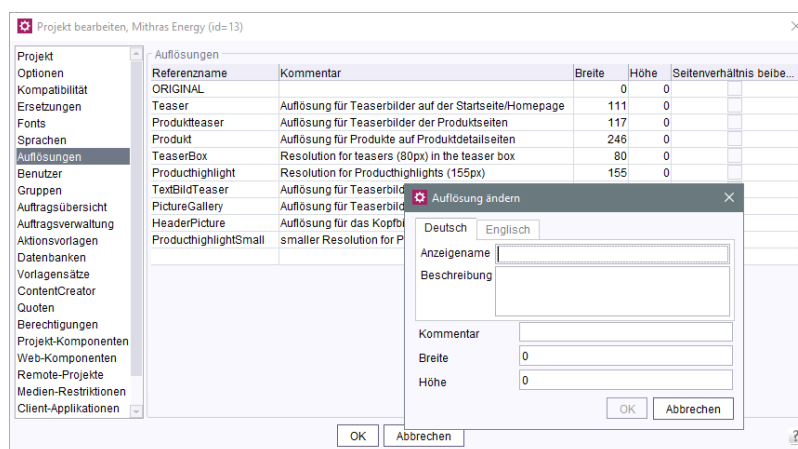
Projekt bearbeiten, Mithras Energy (id=13)

Projekt
Optionen
Kompatibilität
Ersetzungen
Fonts
Sprachen
Auflösungen
Benutzer
Gruppen
Auftragsübersicht
Auftragsverwaltung
Aktionsvorlagen
Datenbanken
Vorlagensätze
ContentCreator
Quoten
Berechtigungen
Projekt-Komponenten
Web-Komponenten
Remote-Projekte
Medien-Restriktionen
Client-Applikationen

Auflösungen

| Referenzname | Kommentar | Breite | Höhe | Seitenverhältnis beibe... |
|---|---|---|---|---|
| ORIGINAL | | 0 | 0 | |
| Teaser | Auflösung für Teaserbilder auf der Startseite/Homepage | 111 | 0 | |
| Produktteaser | Auflösung für Teaserbilder der Produktseiten | 117 | 0 | |
| Produkt | Auflösung für Produkte auf Produktdetailseiten | 246 | 0 | |
| TeaserBox | Resolution for teasers (80px) in the teaser box | 80 | 0 | |
| Producthighlight | Resolution for Producthighlights (155px) | 155 | 0 | |
| TextBildTeaser | Auflösung für Teaserbild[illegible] | | | |
| PictureGallery | Auflösung für Teaserbild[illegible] | | | |
| HeaderPicture | Auflösung für das Kopfbi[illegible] | | | |
| ProducthighlightSmall | smaller Resolution for P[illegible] | | | |

OK Abbrechen

Auflösung ändern

Deutsch Englisch
Anzeigename
Beschreibung
Kommentar
Breite 0
Höhe 0
OK Abbrechen